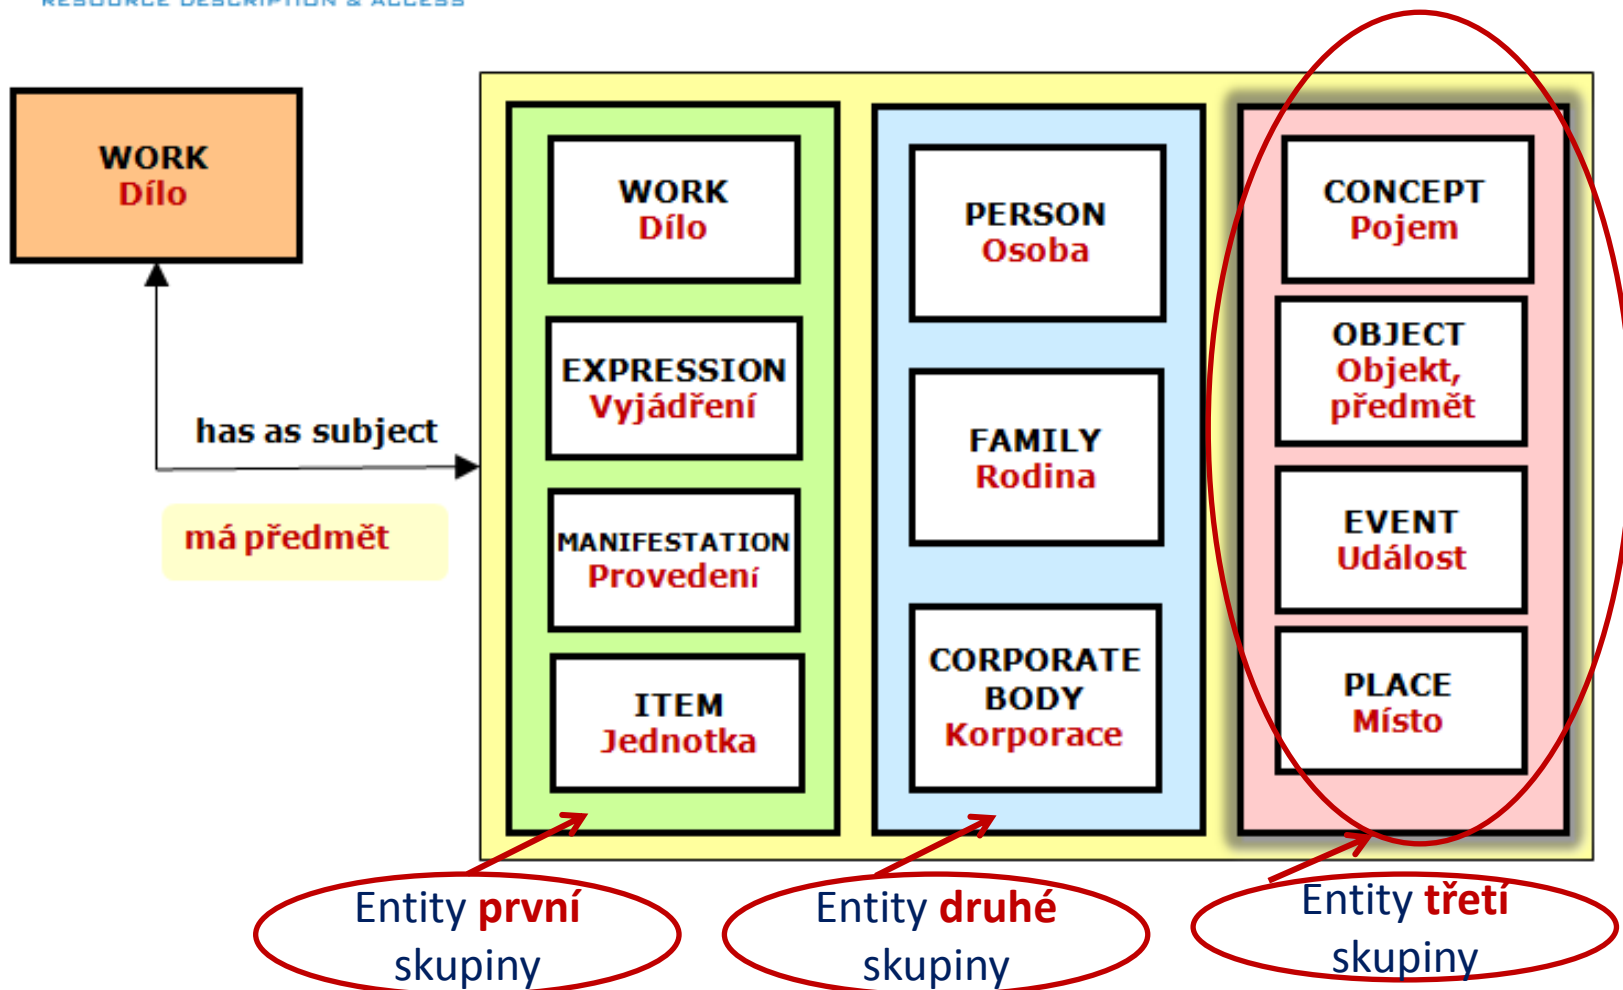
RESOURCE DESCRIPTION & ACCESS

WORK
Dílo

has as subject

má předmět

WORK
Dílo

EXPRESSION
Vyjádření

MANIFESTATION
Provedení

ITEM
Jednotka

PERSON
Osoba

FAMILY
Rodina

CORPORATE BODY
Korporace

CONCEPT
Pojem

OBJECT
Objekt, předmět

EVENT
Událost

PLACE
Místo

Entity první skupiny

Entity druhé skupiny

Entity třetí skupiny